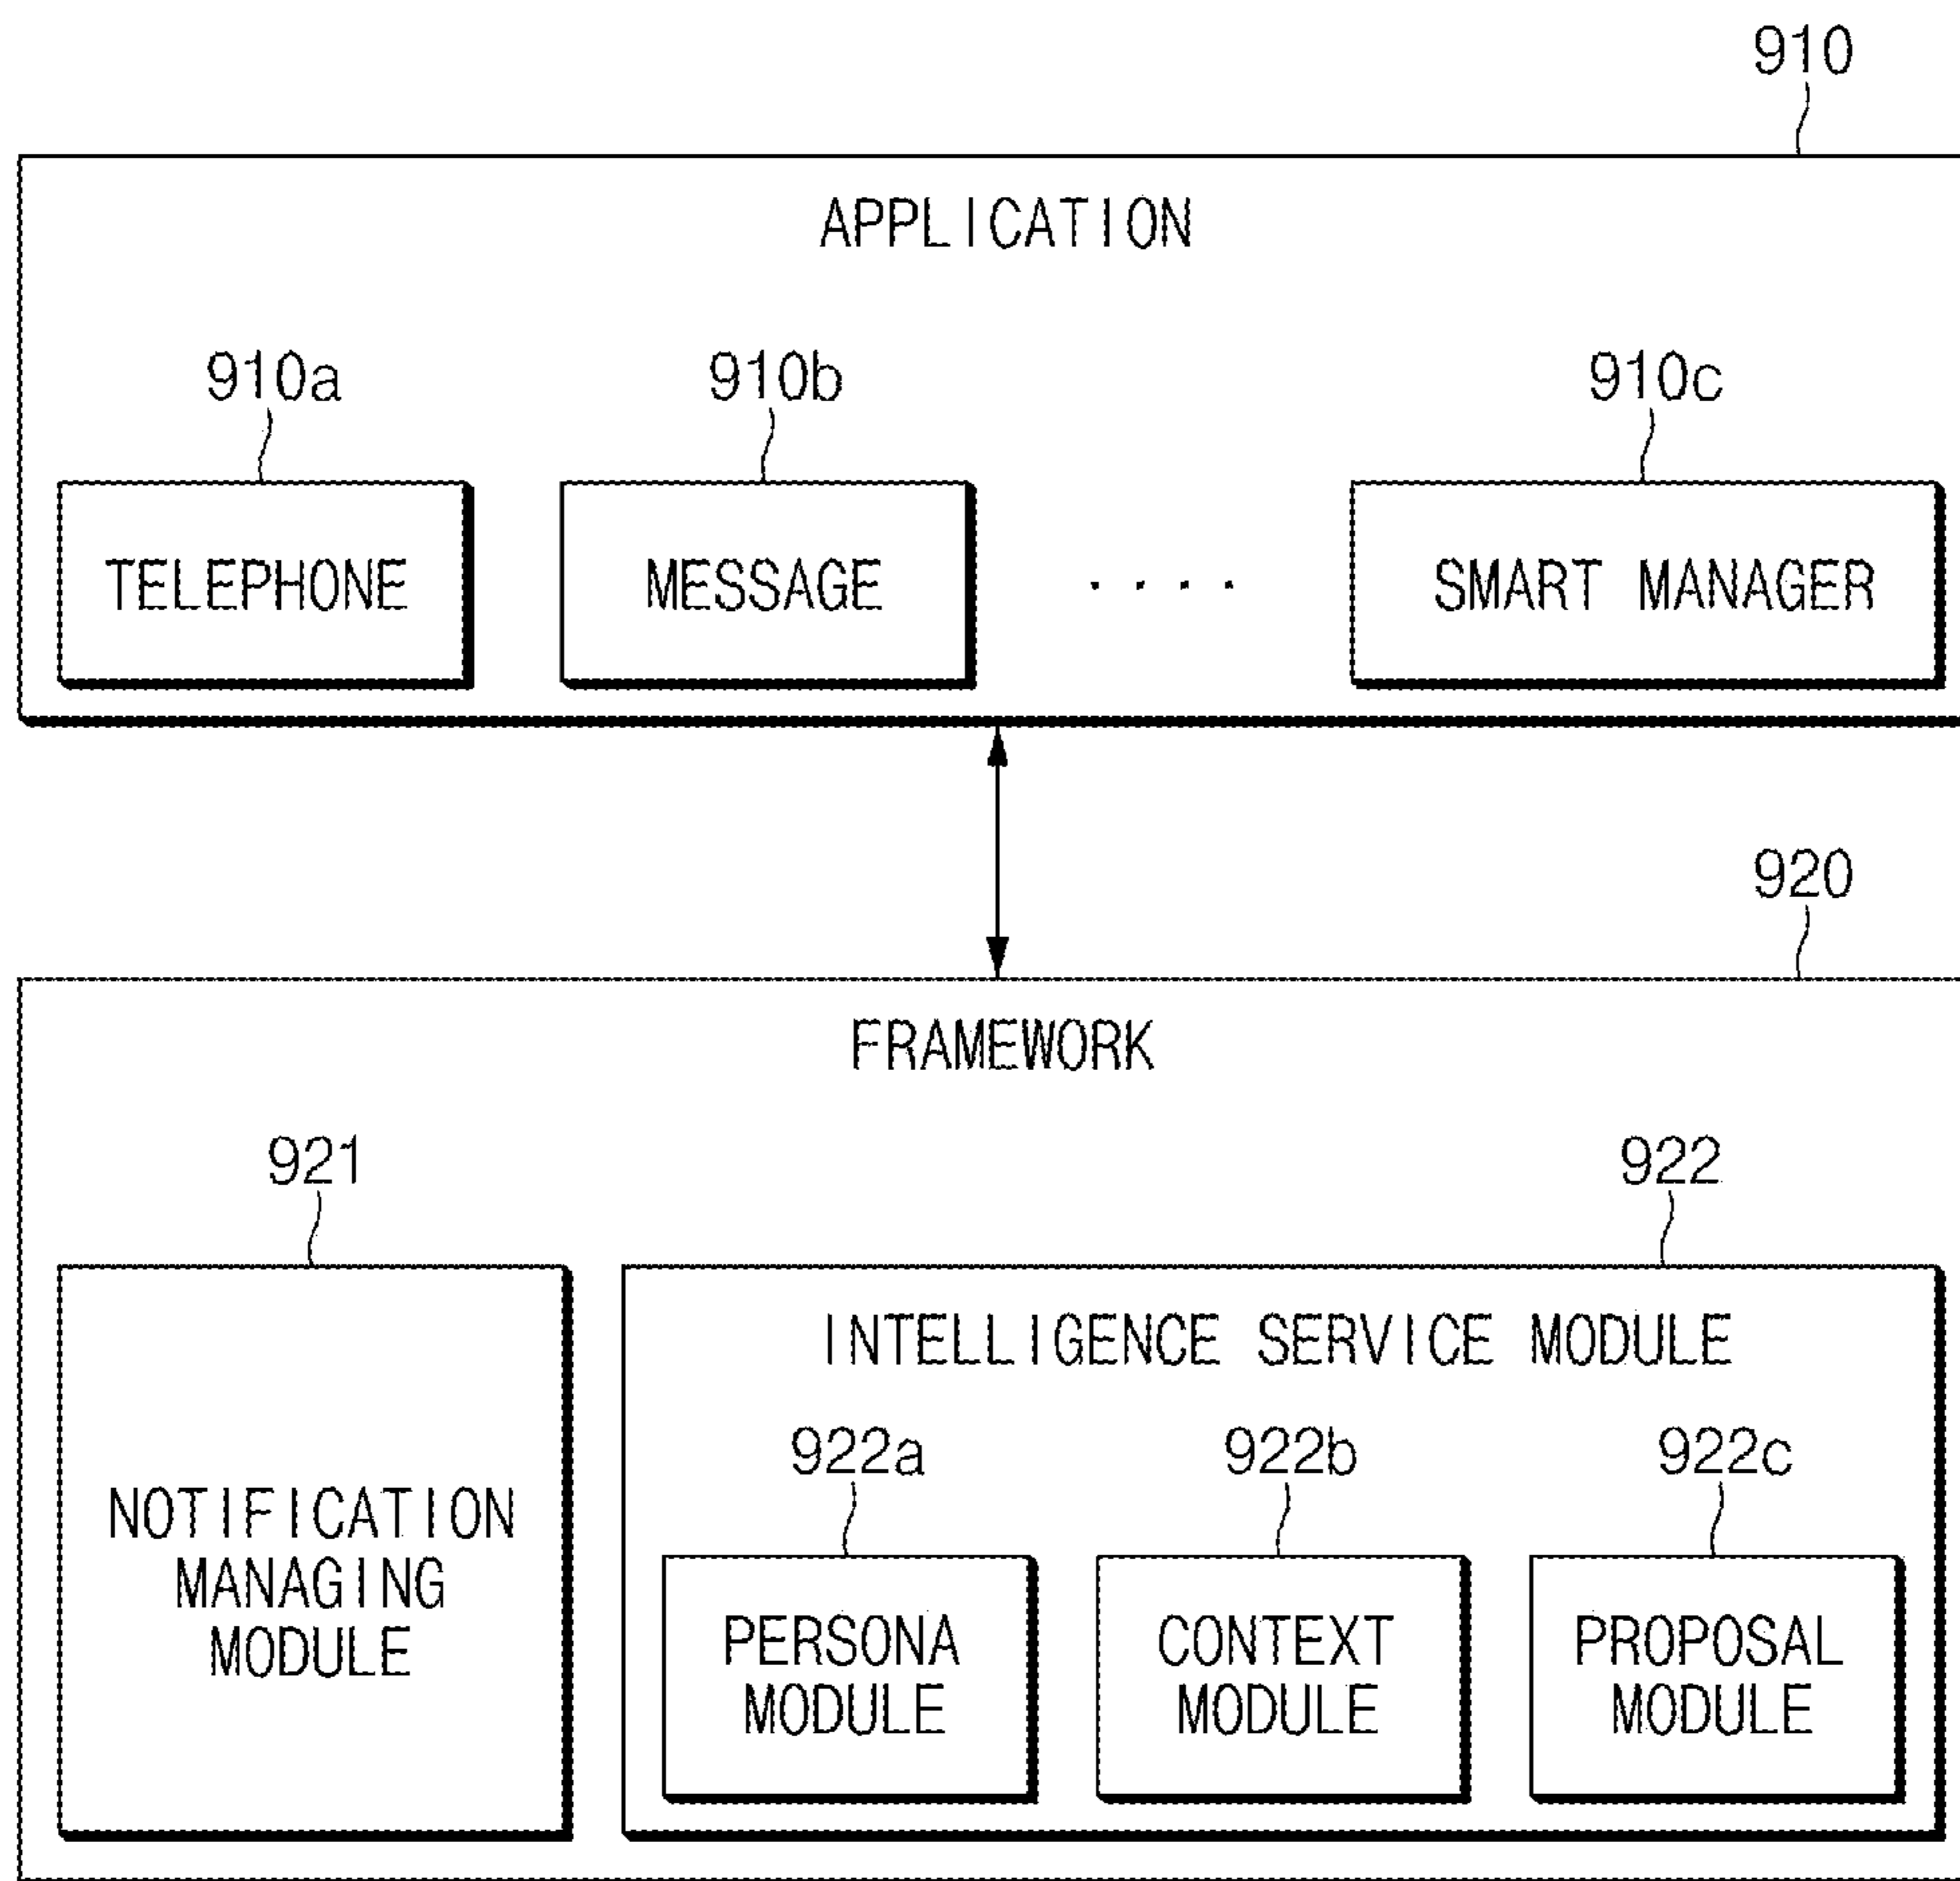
910

APPLICATION

910a

TELEPHONE

910b

MESSAGE

....

910c

SMART MANAGER

920

FRAMEWORK

921

NOTIFICATION MANAGING MODULE

922

INTELLIGENCE SERVICE MODULE

922a

PERSONA MODULE

922b

CONTEXT MODULE

922c

PROPOSAL MODULE